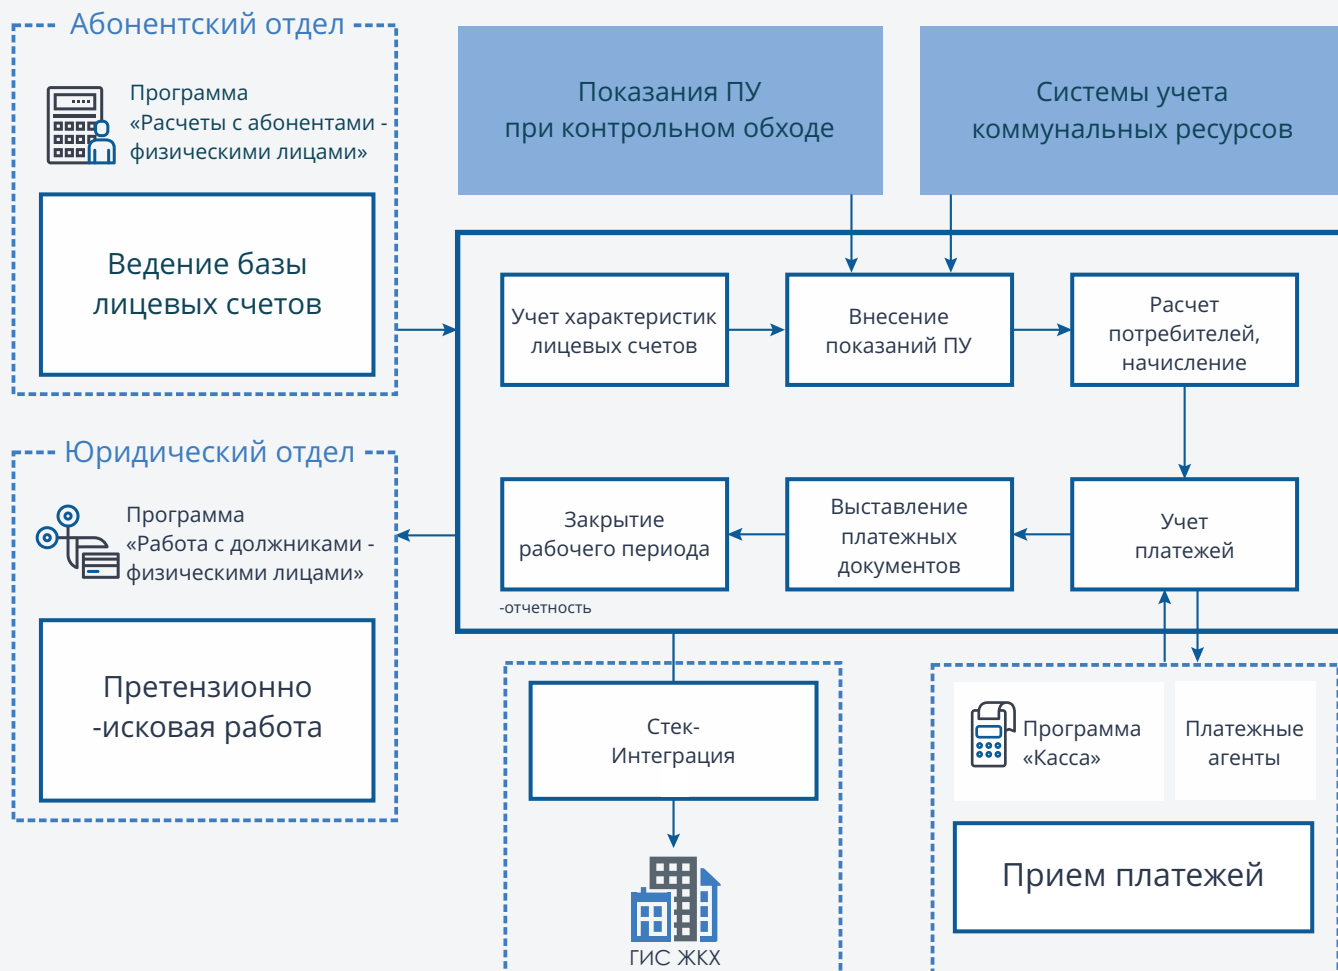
Абонентский отдел

Программа «Расчеты с абонентами - физическими лицами»

Ведение базы лицевых счетов

Показания ПУ при контрольном обходе

Системы учета коммунальных ресурсов

Учет характеристик лицевых счетов

Внесение показаний ПУ

Расчет потребителей, начисление

Юридический отдел

Программа «Работа с должниками - физическими лицами»

Претензионно -исковая работа

Закрытие рабочего периода

-отчетность

Выставление платежных документов

Учет платежей

Стек-Интеграция

ГИС ЖКХ

Программа «Касса»

Платежные агенты

Прием платежей